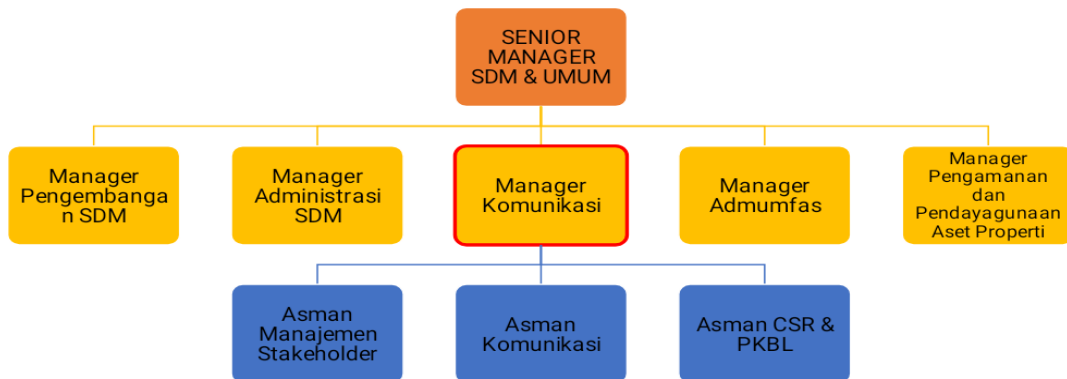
SENIOR MANAGER SDM & UMUM

Manager Pengembangan SDM

Manager Administrasi SDM

Manager Komunikasi

Manager Admumfas

Manager Pengamanan dan Pendayagunaan Aset Properti

Asman Manajemen Stakeholder

Asman Komunikasi

Asman CSR & PKBL